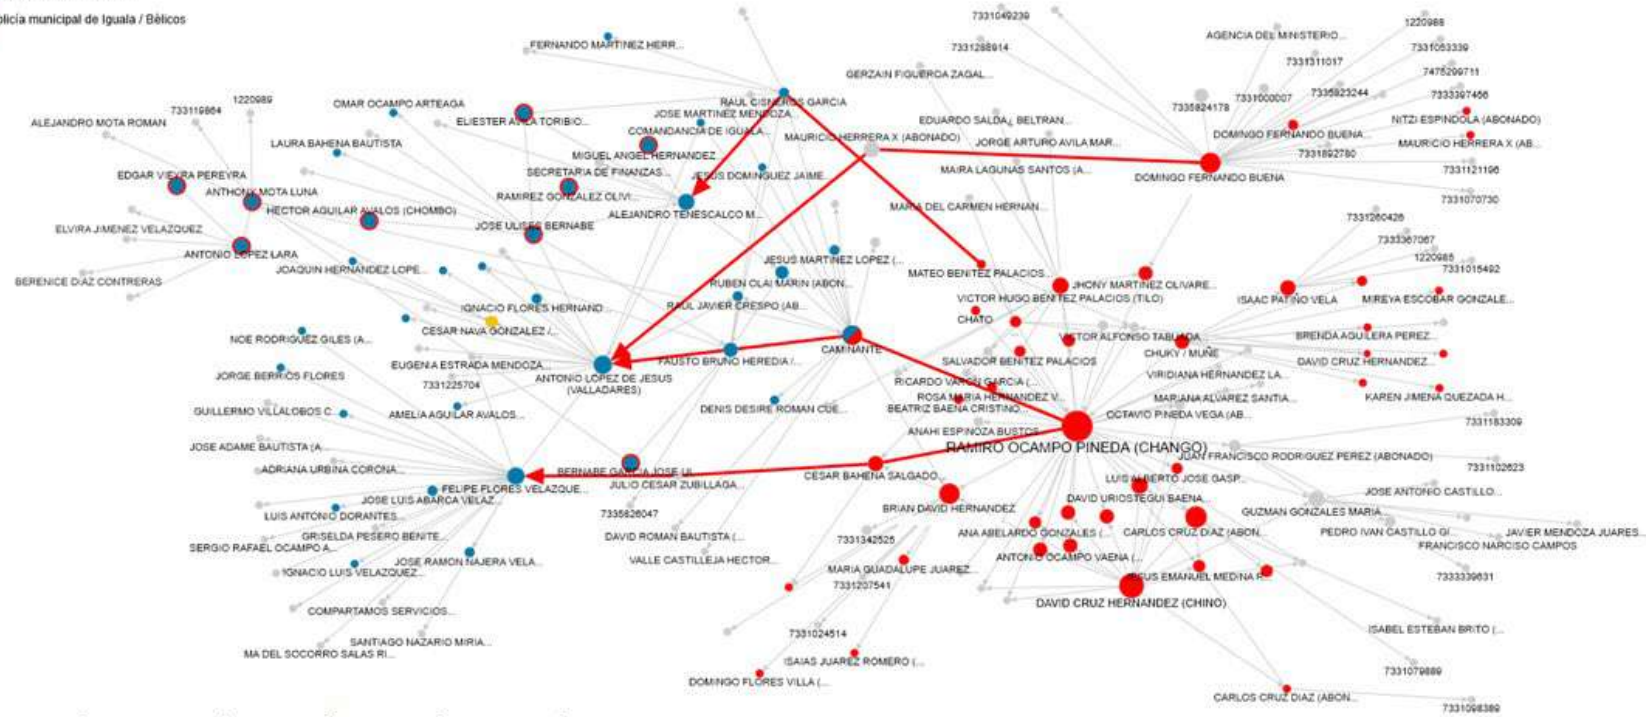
olicía municipal de Iguala / Bélicos

FERNANDO MARTINEZ HERR...
7331049239
7331288914
AGENCIA DEL MINISTERIO...
1220988
7331083339
7331311017
7475209711
GERZAIN FIGUEROA ZAGAL...
7335824178
7331000007
7335923244
7333397456
RAUL CISNEROS GARCIA
OMAR OCAMPO ARTEAGA
733119864
1220989
JOSE MARTINEZ MENDOZA
ELIESTER AVILA TORIBIO...
EDUARDO SALDAÑA BELTRAN...
NITZI ESPINDOLA (ABONADO)
ALEJANDRO MOTA ROMAN
COMANDANCIA DE IGUALA
MAURICIO HERRERA X (ABONADO)
DOMINGO FERNANDO BUENA...
MAURICIO HERRERA X (AB...
LAURA BAHENA BAUTISTA
JORGE ARTURO AVILA MAR...
7331892780
MIGUEL ANGEL HERNANDEZ
7331121196
SECRETARIA DE FINANZAS...
JESUS DOMINGUEZ JAIME...
MAIRA LAGUNAS SANTOS (A...
EDGAR VIEYRA PEREYRA
DOMINGO FERNANDO BUENA
RAMIREZ GONZALEZ OLIVI...
ANTHONY MOTA LUNA
7331070730
HECTOR AGUILAR AVALOS (CHOMBO)
ALEJANDRO TENESCALCO M...
MARIA DEL CARMEN HERNAN...
JOSE ULISES BERNABE
7331260426
ELVIRA JIMENEZ VELAZQUEZ
7333367067
ANTONIO LOPEZ LARA
JESUS MARTINEZ LOPEZ (...
1220985
JOAQUIN HERNANDEZ LOPE...
MATEO BENITEZ PALACIOS...
7331015492
BERENICE DIAZ CONTRERAS
RUBEN OLAI MARIN (ABON...
JHONY MARTINEZ OLIVARE...
VICTOR HUGO BENITEZ PALACIOS (TILO)
ISAAC PATIÑO VELA
MIREYA ESCOBAR GONZALE...
IGNACIO FLORES HERNAND...
RAUL JAVIER CRESPO (AB...
CHATO
CESAR NAVA GONZALEZ /...
VICTOR ALFONSO TABLADA
BRENDA AGUILERA PEREZ...
NOE RODRIGUEZ GILES (A...
CAMINANTE
CHUKY / MUÑE
DAVID CRUZ HERNANDEZ...
EUGENIA ESTRADA MENDOZA...
FAUSTO BRUNO HEREDIA /...
SALVADOR BENITEZ PALACIOS
JORGE BERRIOS FLORES
ANTONIO LOPEZ DE JESUS (VALLADARES)
VIRIDIANA HERNANDEZ LA...
7331225704
RICARDO VARON GARCIA (...
MARIANA ALVAREZ SANTIA...
ROSA MARIA HERNANDEZ V...
KAREN JIMENA QUEZADA H...
GUILLERMO VILLALOBOS C...
AMELIA AGUILAR AVALOS...
DENIS DESIRE ROMAN CUE...
BEATRIZ BAENA CRISTINO...
OCTAVIO PINEDA VEGA (AB...
7331183309
ANAHI ESPINOZA BUSTOS
JOSE ADAME BAUTISTA (A...
RAMIRO OCAMPO PINEDA (CHANGO)
JUAN FRANCISCO RODRIGUEZ PEREZ (ABONADO)
ADRIANA URBINA CORONA...
BERNABE GARCIA JOSE UL...
7331102623
CESAR BAHENA SALGADO...
LUIS ALBERTO JOSE GASP...
FELIPE FLORES VELAZQUE...
JULIO CESAR ZUBILLAGA...
JOSE ANTONIO CASTILLO...
JOSE LUIS ABARCA VELAZ...
DAVID URIOSTEGUI BAENA...
BRIAN DAVID HERNANDEZ
GUZMAN GONZALES MARIA...
LUIS ANTONIO DORANTES...
7335826047
GRISELDA PESERO BENITE...
ANA ABELARDO GONZALES (...
CARLOS CRUZ DIAZ (ABON...
PEDRO IVAN CASTILLO G...
JAVIER MENDOZA JUARES...
7331342525
SERGIO RAFAEL OCAMPO A...
DAVID ROMAN BAUTISTA (...
FRANCISCO NARCISO CAMPOS
JOSE RAMON NAJERA VELA...
ANTONIO OCAMPO VAENA (...
IGNACIO LUIS VELAZQUEZ...
VALLE CASTILLEJA HECTOR...
MARIA GUADALUPE JUAREZ...
JESUS EMANUEL MEDINA P...
7333339631
7331207541
DAVID CRUZ HERNANDEZ (CHINO)
COMPARTAMOS SERVICIOS...
ISABEL ESTEBAN BRITO (...
7331024514
SANTIAGO NAZARIO MIRIA...
MA DEL SOCORRO SALAS RI...
ISAIAS JUAREZ ROMERO (...
7331079889
DOMINGO FLORES VILLA (...
CARLOS CRUZ DIAZ (ABON...
7331098389